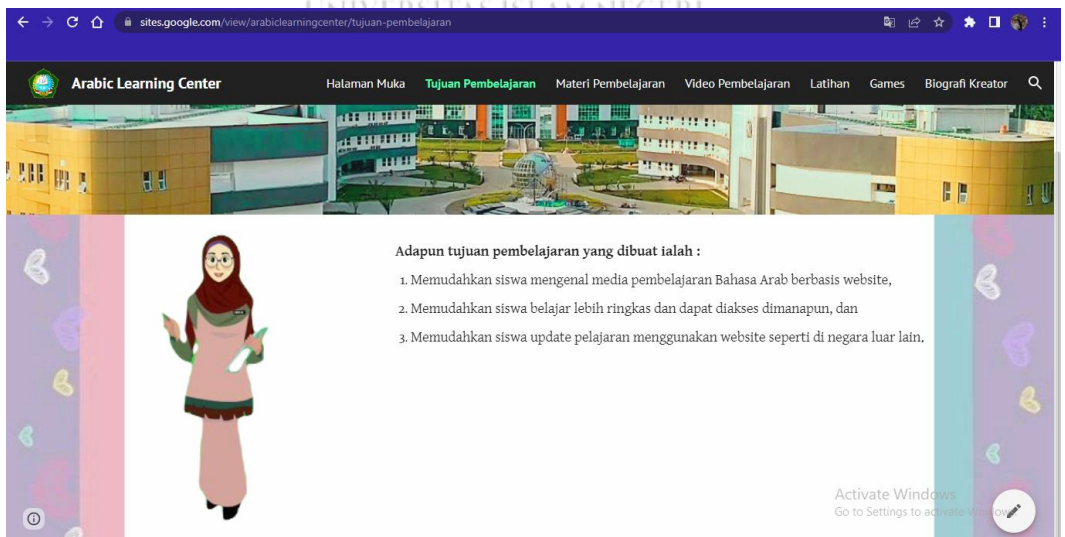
sites.google.com/view/arabiclearningcenter/tujuan-pembelajaran

Arabic Learning Center

Halaman Muka Tujuan Pembelajaran Materi Pembelajaran Video Pembelajaran Latihan Games Biografi Kreator

Adapun tujuan pembelajaran yang dibuat ialah :

1. Memudahkan siswa mengenal media pembelajaran Bahasa Arab berbasis website,
2. Memudahkan siswa belajar lebih ringkas dan dapat diakses dimanapun, dan
3. Memudahkan siswa update pelajaran menggunakan website seperti di negara luar lain.

Activate Windows
Go to Settings to activate Windows.